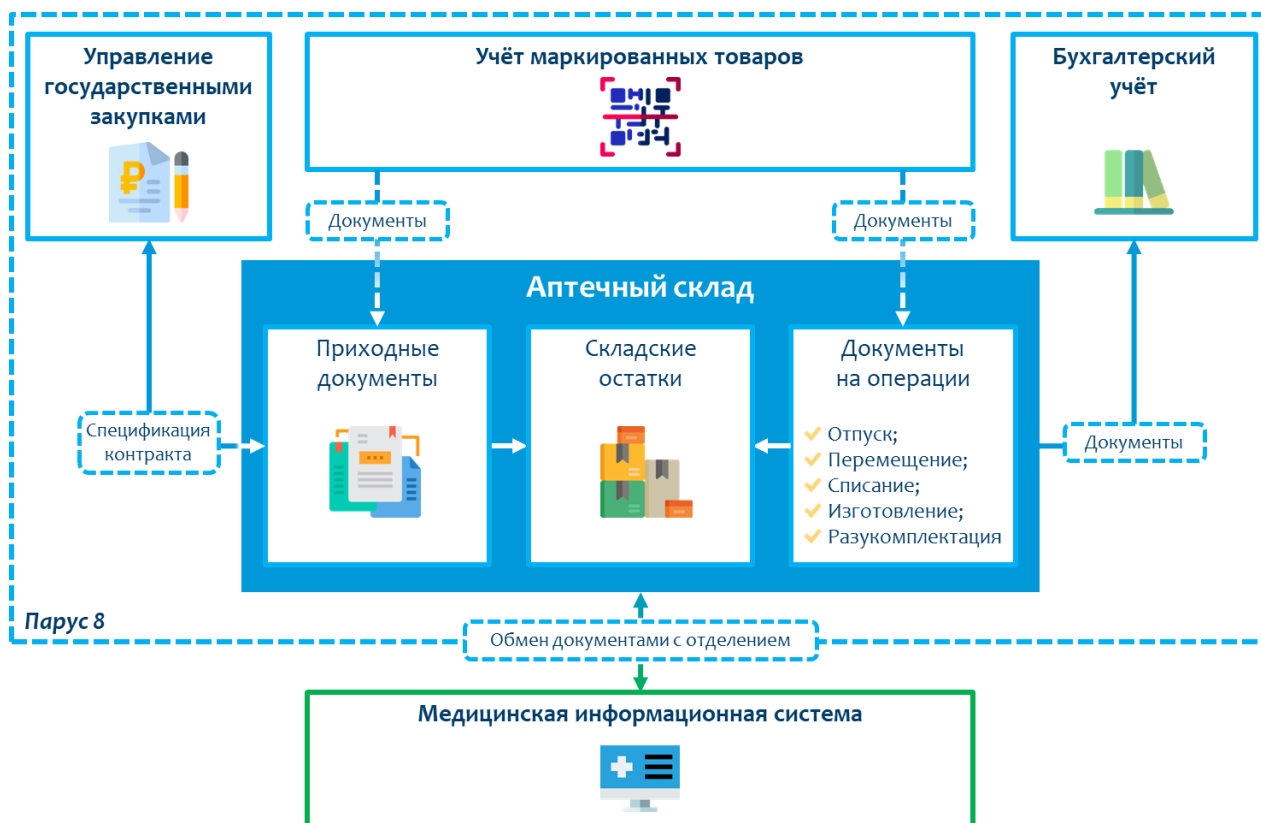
Управление государственными закупками

Учёт маркированных товаров

Бухгалтерский учёт

Документы

Документы

Аптечный склад

Приходные документы

Складские остатки

Документы на операции

Отпуск;
Перемещение;
Списание;
Изготовление;
Разукомплектация

Спецификация контракта

Документы

Парус 8

Обмен документами с отделением

Медицинская информационная система